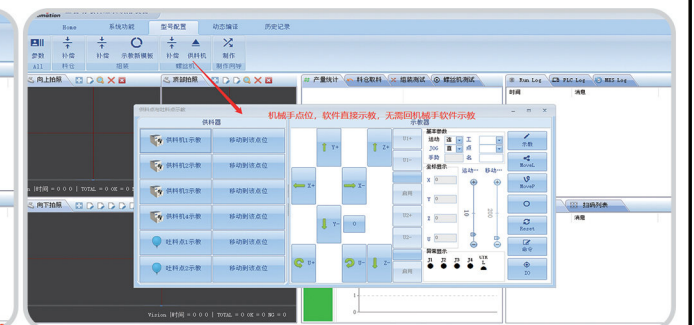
Home 系统功能 型号配置 动态编译 历史记录

参数 补偿 示教新模板 补偿 供料机 制作
All 料位 相机 螺丝机 制作序号

向上拍照 顶部拍照 产量统计 料仓取料 锁紧测试 螺丝机测试 Run Log PLC Log MES Log

时间 消息

机械手点位，软件直接示教，无需回机械手软件示教

供料器 示教器

供料机1示教 移动到该点位
供料机2示教 移动到该点位
供料机3示教 移动到该点位
供料机4示教 移动到该点位
吐料点1示教 移动到该点位
吐料点2示教 移动到该点位

Y+ Z+ X- X+ Y- U- U+ Z-

基本参数
运动
200
手动

工
速
名

坐标显示
X 0
Y 0
Z 0
U 0

运动 移动

示教 MoveL MoveP Reset 命令 IO

I/O状态
J1 J2 J3 J4

向下拍照

Vision |时间 = 0 0 0 | TOTAL = 0 OK = 0 NG = 0

扫码列表